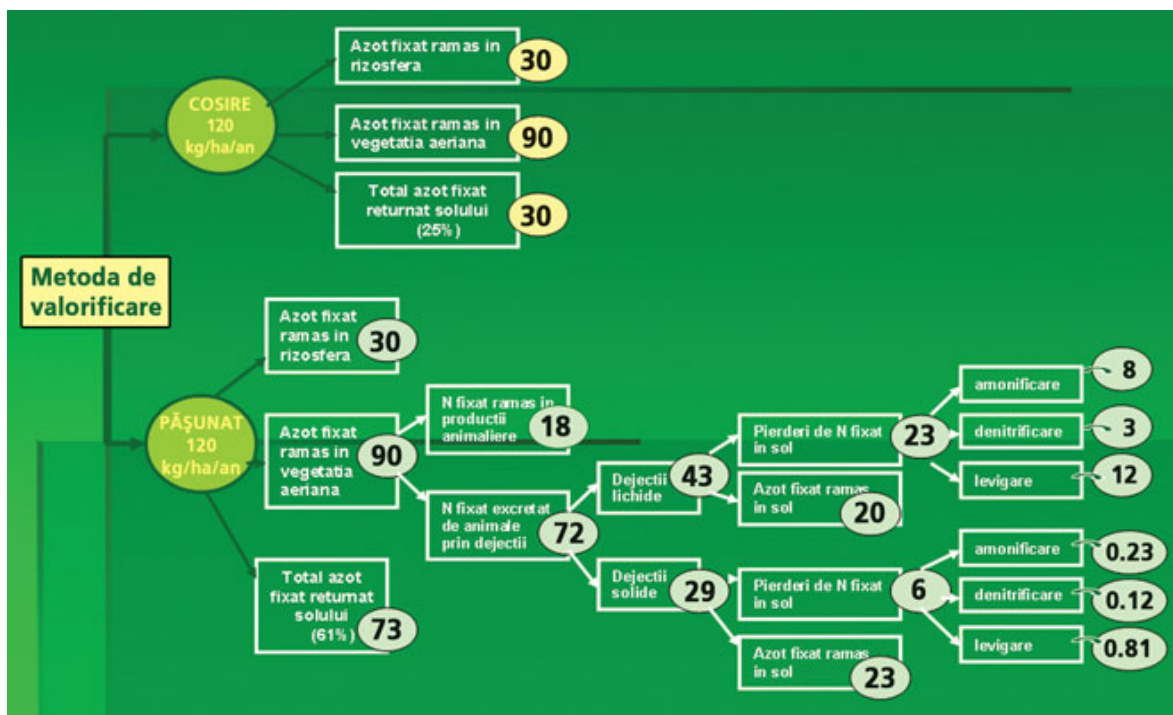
Metoda de valorificare

COSIRE
120
kg/ha/an

Azot fixat ramas in rizosfera 30

Azot fixat ramas in vegetatia aeriana 90

Total azot fixat returnat solului (25%) 30

PĂŞUNAT
120
kg/ha/an

Azot fixat ramas in rizosfera 30

Azot fixat ramas in vegetatia aeriana 90

N fixat ramas in productii animaliere 18

N fixat excretat de animale prin dejectii 72

Dejectii lichide 43

Pierderi de N fixat in sol 23

amonificare 8

denitrificare 3

levigare 12

Azot fixat ramas in sol 20

Dejectii solide 29

Pierderi de N fixat in sol 6

amonificare 0.23

denitrificare 0.12

levigare 0.81

Azot fixat ramas in sol 23

Total azot fixat returnat solului (61%) 73